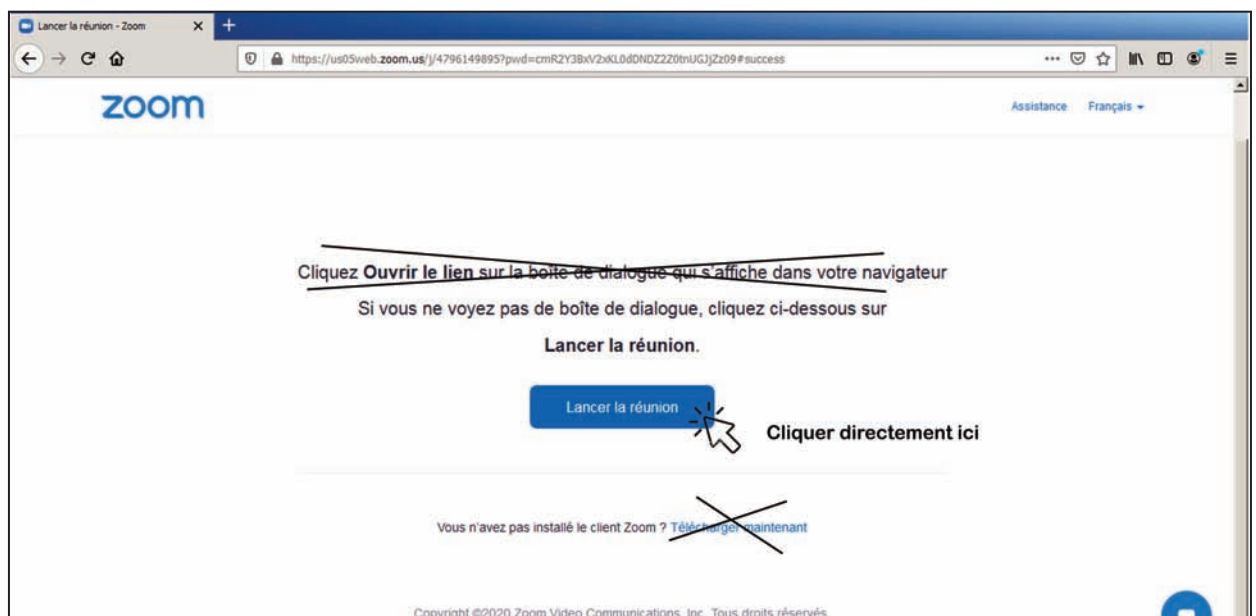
Lancer la réunion - Zoom

https://us05web.zoom.us/j/4796149895?pwd=cmR2Y3BxV2xKL0dDNDZ2Z0tnUGJjZz09#success

zoom

Assistance Français

Cliquez **Ouvrir le lien** sur la boîte de dialogue qui s'affiche dans votre navigateur

Si vous ne voyez pas de boîte de dialogue, cliquez ci-dessous sur

**Lancer la réunion**.

Lancer la réunion

Cliquer directement ici

Vous n'avez pas installé le client Zoom ? Télécharger maintenant

Copyright ©2020 Zoom Video Communications, Inc. Tous droits réservés.